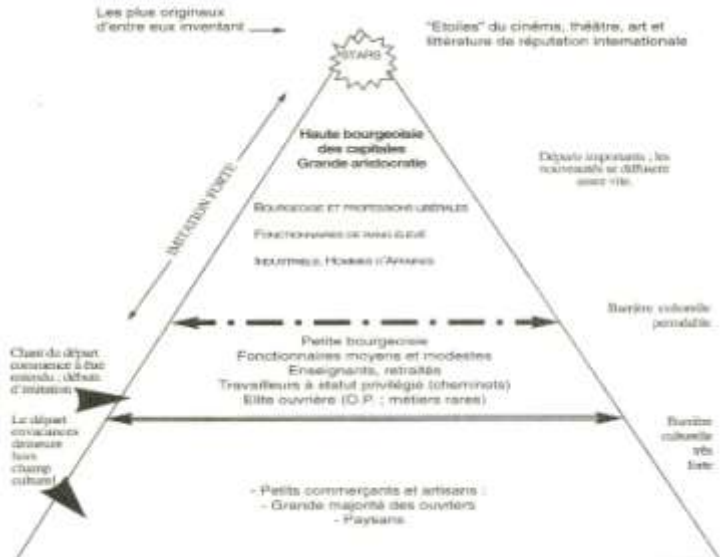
Les plus originaux d'entre eux inventant

"Etoiles" du cinéma, théâtre, art et littérature de réputation internationale

STARS

IMITATION FORTE

Haute bourgeoisie des capitales
Grande aristocratie

Départs importants ; les nouveautés se diffusent assez vite.

BOURGEOISIE ET PROFESSIONS LIBÉRALES

FONCTIONNAIRES DE RANG ÉLEVÉ

INDUSTRIELS, HOMMES D'AFFAIRES

Barrière culturelle perméable

Chaux du départ commence à être entendu ; début d'imitation

Petite bourgeoisie
Fonctionnaires moyens et modestes
Enseignants, retraités
Travailleurs à statut privilégié (cheminots)
Elite ouvrière (O.P. ; métiers rares)

Le départ en vacances demeure hors champ culturel

Barrière culturelle très forte

- Petits commerçants et artisans :
- Grande majorité des ouvriers
- Paysans